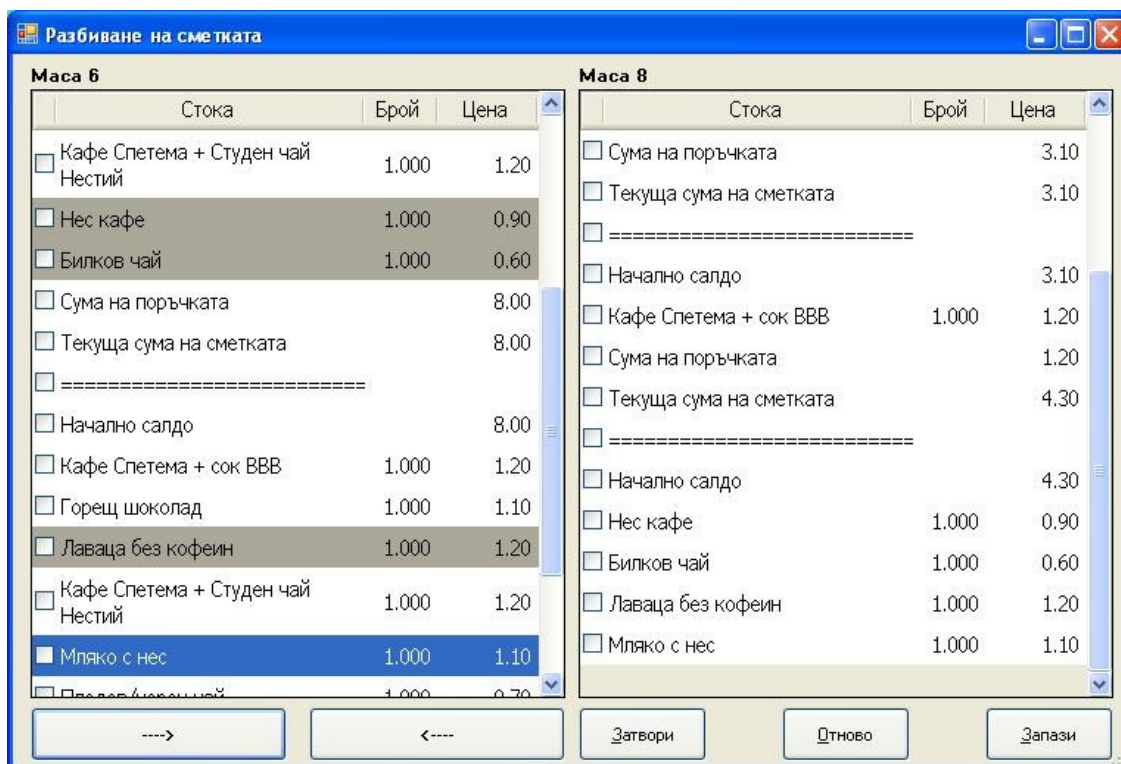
Разбиване на сметката

Маса 6

| Стока | Брой | Цена |
|---|---|---|
| Кафе Спетема + Студен чай Нестий | 1.000 | 1.20 |
| Нес кафе | 1.000 | 0.90 |
| Билков чай | 1.000 | 0.60 |
| Сума на поръчката | | 8.00 |
| Текуща сума на сметката | | 8.00 |
| ========================== | | |
| Начално салдо | | 8.00 |
| Кафе Спетема + сок ВВВ | 1.000 | 1.20 |
| Горещ шоколад | 1.000 | 1.10 |
| Лаваца без кофеин | 1.000 | 1.20 |
| Кафе Спетема + Студен чай Нестий | 1.000 | 1.20 |
| Мляко с нес | 1.000 | 1.10 |
| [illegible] | 1.000 | 0.70 |

Маса 8

| Стока | Брой | Цена |
|---|---|---|
| Сума на поръчката | | 3.10 |
| Текуща сума на сметката | | 3.10 |
| ========================== | | |
| Начално салдо | | 3.10 |
| Кафе Спетема + сок ВВВ | 1.000 | 1.20 |
| Сума на поръчката | | 1.20 |
| Текуща сума на сметката | | 4.30 |
| ========================== | | |
| Начално салдо | | 4.30 |
| Нес кафе | 1.000 | 0.90 |
| Билков чай | 1.000 | 0.60 |
| Лаваца без кофеин | 1.000 | 1.20 |
| Мляко с нес | 1.000 | 1.10 |

---->

<----

Затвори

Отново

Запази